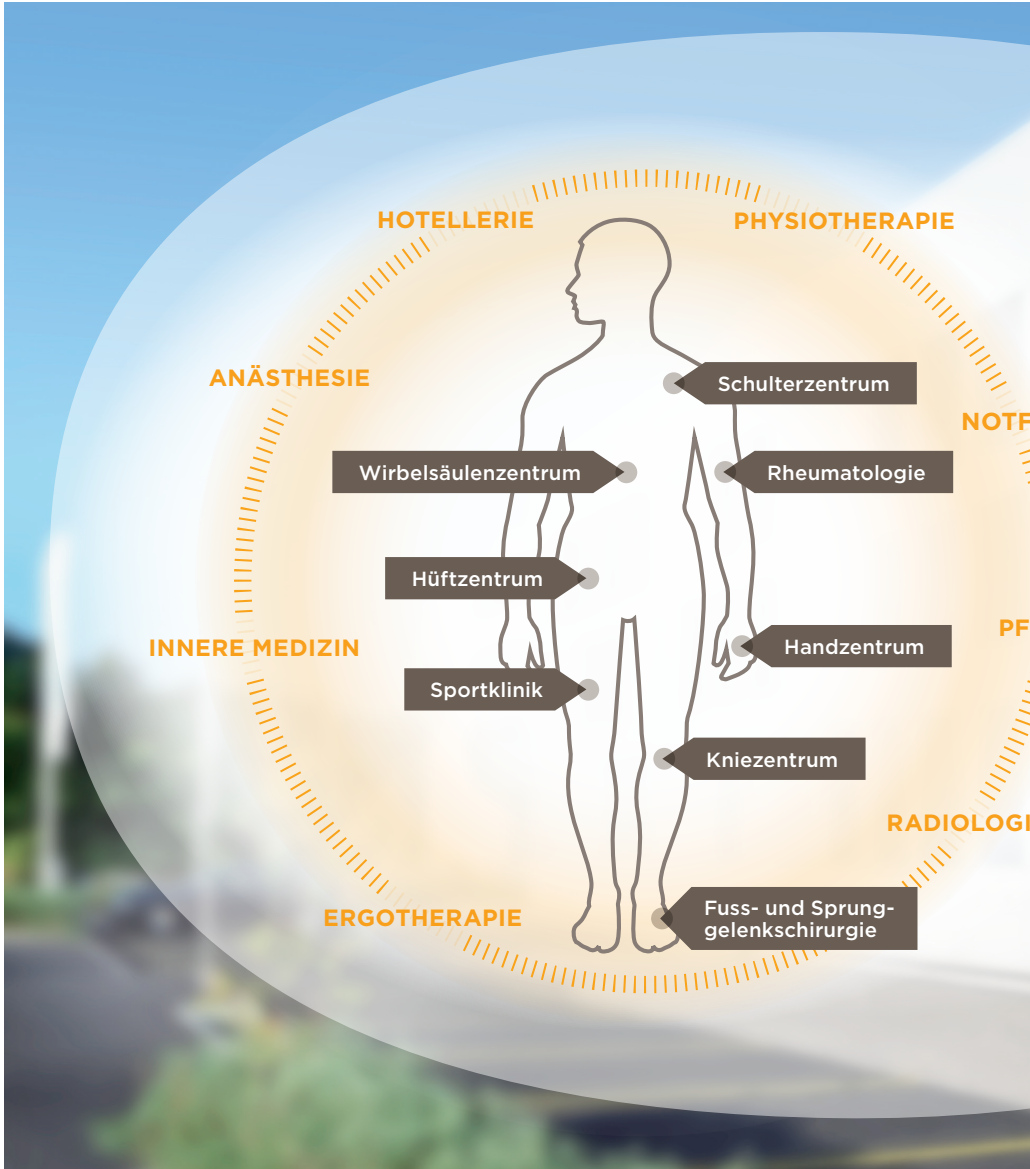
HOTELLERIE

PHYSIOTHERAPIE

ANÄSTHESIE

NOTF

INNERE MEDIZIN

PF

RADIOLOGI

ERGOTHERAPIE

Schulterzentrum

Wirbelsäulenzentrum

Rheumatologie

Hüftzentrum

Handzentrum

Sportklinik

Kniezentrum

Fuss- und Sprunggelenkschirurgie